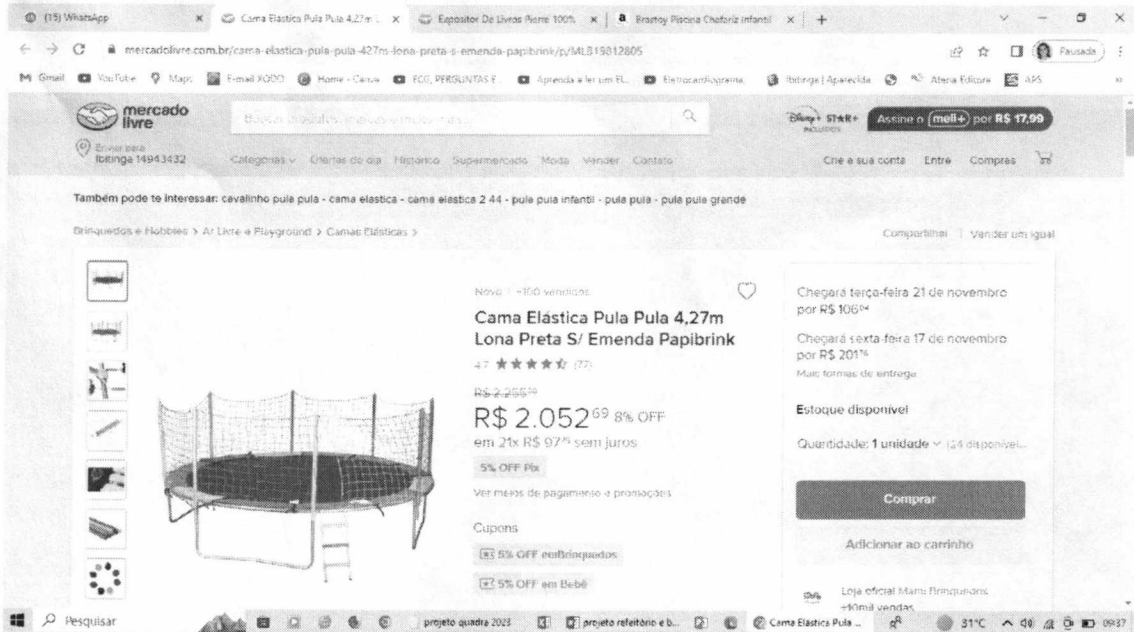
(15) WhatsApp | Cama Elástica Pula Pula 4,27m | Expositor De Livros Pierre 100% | Brastoy Piscina Chafariz Infantil | +

mercadolivre.com.br/cama-elastica-pula-pula-427m-lona-preta-s-emenda-papibrink/p/MLB19812805

Pausada

Gmail YouTube Maps E-mail XODO Home - Canva FCG PERGUNTAS F... Aprenda a ler um EL... Eletrocardiograma... Ibitinga | Aparecida Atena Editora APS

mercado livre

Buscar produtos, marcas e muito mais...

Disney+ STAR+ Assine o meli+ por R$ 17,99

Enviar para Ibitinga 14943432

Categorias Ofertas do dia Histórico Supermercado Moda Vender Contato

Crie a sua conta Entre Compras

Também pode te interessar: cavalinho pula pula - cama elastica - cama elastica 2 44 - pula pula infantil - pula pula - pula pula grande

Brinquedos e Hobbies > Ar Livre e Playground > Camas Elásticas >

Compartilhar | Vender um igual

Novo | +100 vendidos

Cama Elástica Pula Pula 4,27m Lona Preta S/ Emenda Papibrink

4.7 ★★★★★ (77)

R$ 2.255

R$ 2.052 69 8% OFF

em 21x R$ 97 sem juros

5% OFF Pix

Ver meios de pagamento e promoções

Cupons

5% OFF em Brinquedos

5% OFF em Bebê

Chegará terça-feira 21 de novembro por R$ 106

Chegará sexta-feira 17 de novembro por R$ 201

Mais formas de entrega

Estoque disponível

Quantidade: 1 unidade (24 disponíveis)

Comprar

Adicionar ao carrinho

Loja oficial Mami Brinquedos +10mil vendas

Pesquisar

projeto quadra 2023

projeto refeitório e b...

Cama Elastica Pula ...

31°C

09:37